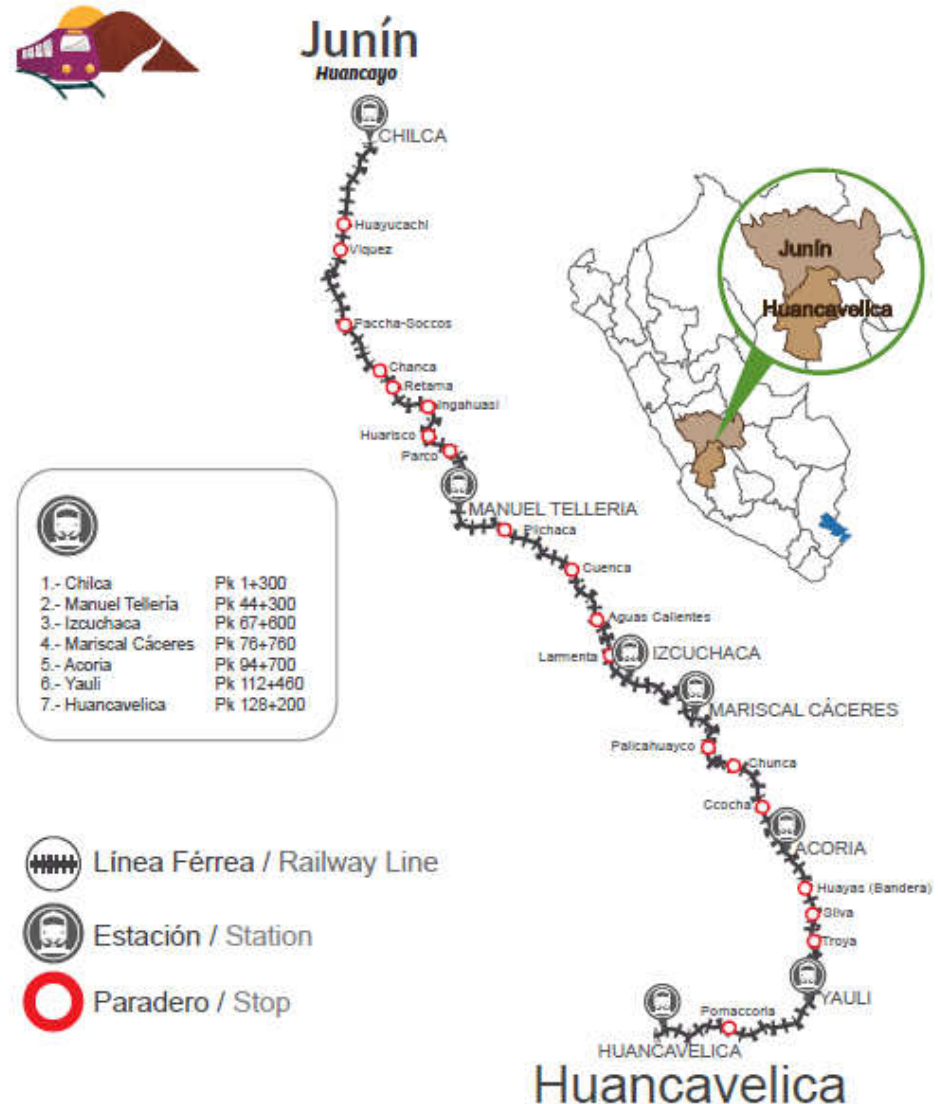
Junín
Huancayo

CHILCA
Huayucachi
Viquez
Paccha-Soccos
Chanca
Retama
Ingahuasi
Huarisco
Parco
MANUEL TELLERIA
Pilchaca
Cuenca
Aguas Calientes
Larmenta
IZCUCHACA
MARISCAL CÁCERES
Palicahuayco
Chunca
Ccocha
ACORIA
Huayas (Bandera)
Silva
Troya
YAULI
Pomaccocha
HUANCAVELICA
Huancavelica

Junín
Huancavelica

| | |
|---|---|
| 1.- Chilca | Pk 1+300 |
| 2.- Manuel Tellería | Pk 44+300 |
| 3.- Izcuchaca | Pk 67+600 |
| 4.- Mariscal Cáceres | Pk 76+760 |
| 5.- Acoria | Pk 94+700 |
| 6.- Yauli | Pk 112+460 |
| 7.- Huancavelica | Pk 128+200 |

Línea Férrea / Railway Line
Estación / Station
Paradero / Stop